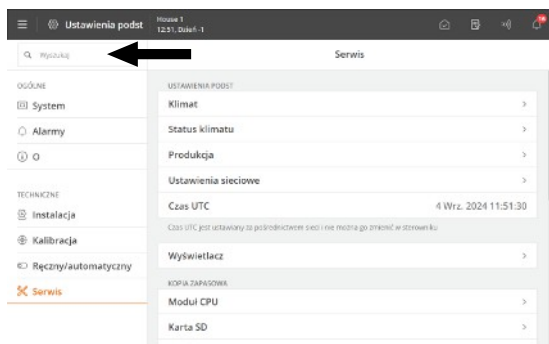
Ustawienia podst
House 1
12:51, Dzień -1
16

Wyszukaj

Serwis

OGÓLNE
System
Alarmy
O

TECHNICZNE
Instalacja
Kalibracja
Ręczny/automatyczny
Serwis

USTAWIENIA PODST
Klimat
Status klimatu
Produkcja
Ustawienia sieciowe
Czas UTC
4 Wrz. 2024 11:51:30
Czas UTC jest ustawiony za pośrednictwem sieci i nie można go zmienić w sterowniku

Wyświetlacz

KOPIA ZAPASOWA
Moduł CPU
Karta SD